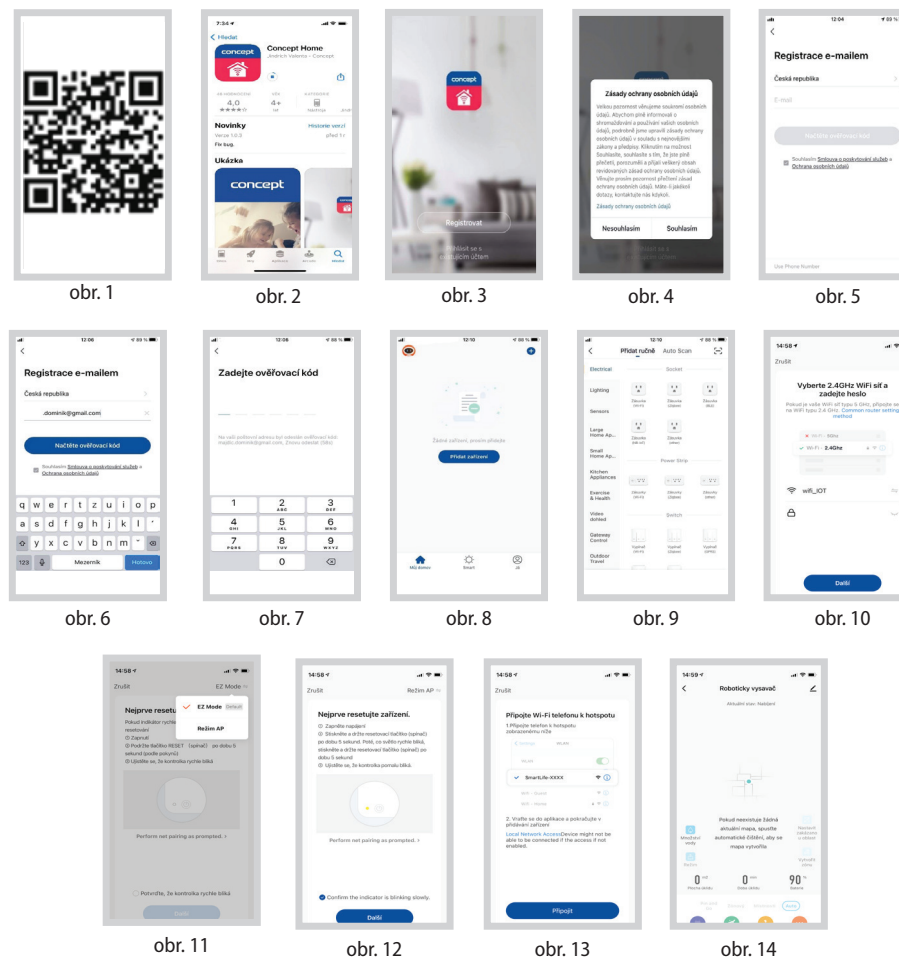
obr. 1

7:34
Hledat
Concept Home
Jindrich Valenta – Concept
4,0
4+
Novinky
Historie verzí
Verze 1.0.3
Fix bug.
Ukázka
concept

obr. 2

concept
Registrovat
Přihlásit se s existujícím účtem

obr. 3

Zásady ochrany osobních údajů
Vážení pozornost věnujeme soukromí osobních údajů. Abychom plně informovali o shromažďování a používání vašich osobních údajů, podrobně jsme upravili zásady ochrany osobních údajů v souladu s nejnovějšími zákony a předpisy. Kliknutím na možnost Souhlasím, souhlasíte s tím, že jste plně přečetli, porozuměli a přijali veškerý obsah revidovaných zásad ochrany osobních údajů. Věnujte prosím pozornost přečtení zásad ochrany osobních údajů. Máte-li jakékoli dotazy, kontaktujte nás kdykoli.
Zásady ochrany osobních údajů
Nesouhlasím
Souhlasím

obr. 4

12:04
Registrace e-mailem
Česká republika
E-mail
Načtěte ověřovací kód
Souhlasím Smlouva o poskytování služeb a Ochrana osobních údajů
Use Phone Number

obr. 5

12:06
Registrace e-mailem
Česká republika
.dominik@gmail.com
Načtěte ověřovací kód
Souhlasím Smlouva o poskytování služeb a Ochrana osobních údajů
q w e r t z u i o p
a s d f g h j k l
y x c v b n m
123
Mezerník
Hotovo

obr. 6

12:06
Zadejte ověřovací kód
Na vaši poštovní adresu byl odeslán ověřovací kód: .dominik@gmail.com, Znovu odeslat
1
2 ABC
3 DEF
4 GHI
5 JKL
6 MNO
7 PQRS
8 TUV
9 WXYZ
0

obr. 7

12:10
Žádné zařízení, prosím přidejte
Přidat zařízení
Můj domov
Smart
Já

obr. 8

12:10
Přidat ručně
Auto Scan
Electrical
Lighting
Sensors
Large Home Ap...
Small Home Ap...
Kitchen Appliances
Exercise & Health
Video dohled
Gateway Control
Outdoor Travel
Socket
Power Strip
Switch

obr. 9

14:58
Zrušit
Vyberte 2.4GHz WiFi síť a zadejte heslo
Pokud je vaše WiFi síť typu 5 GHz, připojte se na WiFi typu 2.4 GHz. Common router setting method
Wi-Fi - 5Ghz
Wi-Fi - 2.4Ghz
wifi_IOT
Další

obr. 10

14:58
Zrušit
EZ Mode
EZ Mode Default
Režim AP
Nejprve resetu
Pokud indikátor rychle
Perform net pairing as prompted.
Potvrďte, že kontrolka rychle bliká
Další

obr. 11

14:58
Zrušit
Režim AP
Nejprve resetujte zařízení.
① Zapněte napájení
② Stiskněte a držte resetovací tlačítko (spínač) po dobu 5 sekund. Poté, co světlo rychle bliká, stiskněte a držte resetovací tlačítko (spínač) po dobu 5 sekund
③ Ujistěte se, že kontrolka pomalu bliká.
Perform net pairing as prompted.
Confirm the indicator is blinking slowly.
Další

obr. 12

14:58
Zrušit
Připojte Wi-Fi telefonu k hotspotu
1.Připojte telefon k hotspotu zobrazenému níže
WLAN
SmartLife-XXXX
2. Vraťte se do aplikace a pokračujte v přidávání zařízení
Local Network AccessDevice might not be able to be connected if the access if not enabled.
Připojit

obr. 13

14:59
Roboticky vysavač
Aktuální stav: Nabíjení
Pokud neexistuje žádná aktuální mapa, spusťte automatické čištění, aby se mapa vytvořila
0
0
90

obr. 14